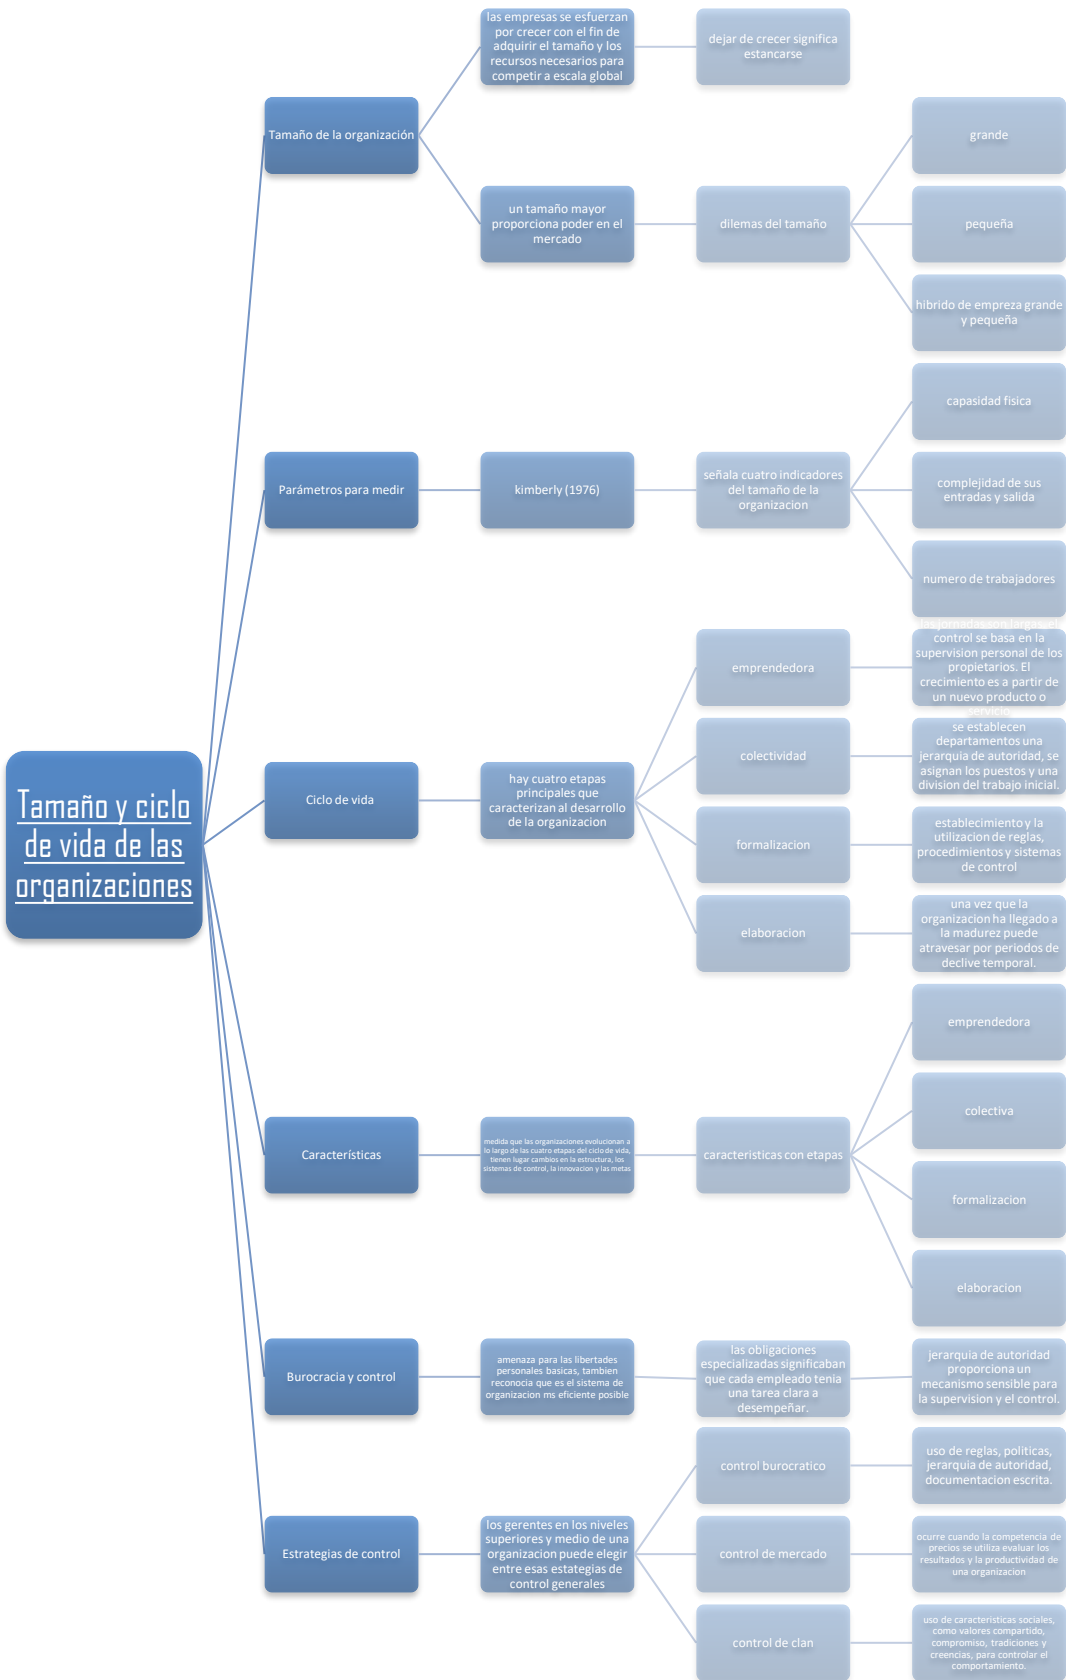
Tamaño y ciclo de vida de las organizaciones

Tamaño de la organización

las empresas se esfuerzan por crecer con el fin de adquirir el tamaño y los recursos necesarios para competir a escala global

dejar de crecer significa estancarse

un tamaño mayor proporciona poder en el mercado

dilemas del tamaño

grande

pequeña

hibrido de empreza grande y pequeña

Parámetros para medir

kimberly (1976)

señala cuatro indicadores del tamaño de la organizacion

capasidad fisica

complejidad de sus entradas y salida

numero de trabajadores

Ciclo de vida

hay cuatro etapas principales que caracterizan al desarrollo de la organizacion

emprendedora

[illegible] control se basa en la supervision personal de los propietarios. El crecimiento es a partir de un nuevo producto o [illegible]

colectividad

se establecen departamentos una jerarquia de autoridad, se asignan los puestos y una division del trabajo inicial.

formalizacion

establecimiento y la utilizacion de reglas, procedimientos y sistemas de control

elaboracion

una vez que la organizacion ha llegado a la madurez puede atravesar por periodos de declive temporal.

Características

medida que las organizaciones evolucionan a lo largo de las cuatro etapas del ciclo de vida, tienen lugar cambios en la estructura, los sistemas de control, la innovacion y las metas

caracteristicas con etapas

emprendedora

colectiva

formalizacion

elaboracion

Burocracia y control

amenaza para las libertades personales basicas, tambien reconocia que es el sistema de organizacion ms eficiente posible

las obligaciones especializadas significaban que cada empleado tenia una tarea clara a desempeñar.

jerarquia de autoridad proporciona un mecanismo sensible para la supervision y el control.

Estrategias de control

los gerentes en los niveles superiores y medio de una organizacion puede elegir entre esas estategias de control generales

control burocratico

uso de reglas, politicas, jerarquia de autoridad, documentacion escrita.

control de mercado

ocurre cuando la competencia de precios se utiliza evaluar los resultados y la productividad de una organizacion

control de clan

uso de caracteristicas sociales, como valores compartido, compromiso, tradiciones y creencias, para controlar el comportamiento.